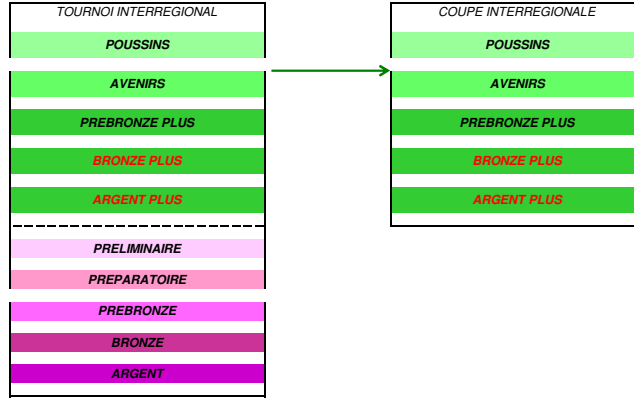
TOURNOI INTERREGIONAL

POUSSINS

AVENIRS

PREBRONZE PLUS

BRONZE PLUS

ARGENT PLUS

PRELIMINAIRE

PREPARATOIRE

PREBRONZE

BRONZE

ARGENT

COUPE INTERREGIONALE

POUSSINS

AVENIRS

PREBRONZE PLUS

BRONZE PLUS

ARGENT PLUS